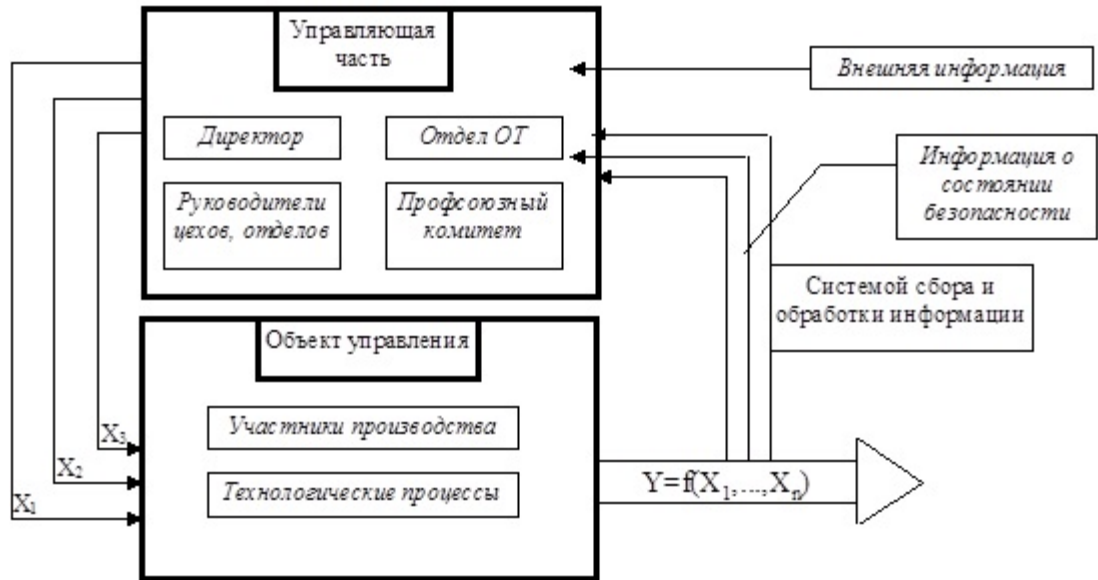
Управляющая часть

Внешняя информация

Директор

Отдел ОТ

Информация о состоянии безопасности

Руководители цехов, отделов

Профсоюзный комитет

Системой сбора и обработки информации

Объект управления

$X_3$

Участники производства

$X_2$

Технологические процессы

$X_1$

$Y=f(X_1,\ldots,X_n)$